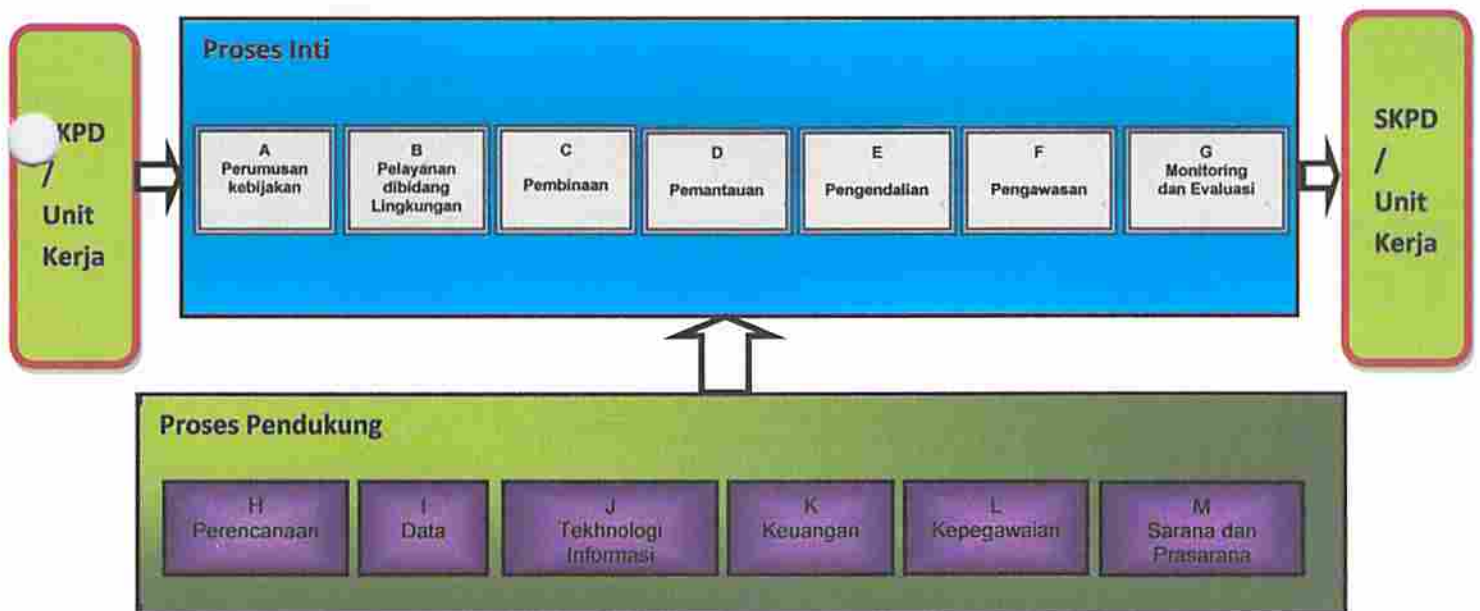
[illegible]KPD
/
Unit
Kerja

Proses Inti

A
Perumusan kebijakan

B
Pelayanan dibidang Lingkungan

C
Pembinaan

D
Pemantauan

E
Pengendalian

F
Pengawasan

G
Monitoring dan Evaluasi

SKPD
/
Unit
Kerja

Proses Pendukung

H
Perencanaan

I
Data

J
Tekhnologi Informasi

K
Keuangan

L
Kepegawaian

M
Sarana dan Prasarana